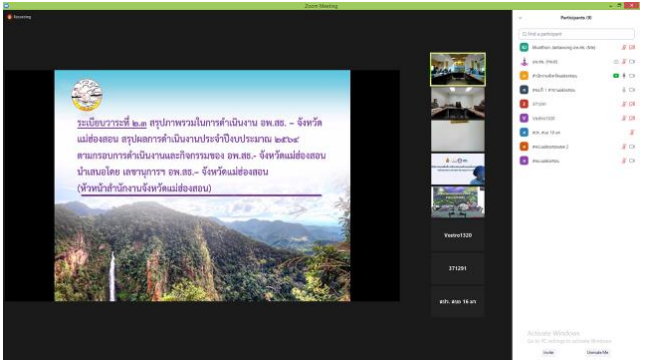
Zoom Meeting

Recording

Participants (9)

Find a participant

ระเบียบวาระที่ ๒.๓ สรุปภาพรวมในการดำเนินงาน อพ.สธ. – จังหวัดแม่ฮ่องสอน สรุปผลการดำเนินงานประจำปีงบประมาณ ๒๕๖๔ ตามกรอบการดำเนินงานและกิจกรรมของ อพ.สธ.- จังหวัดแม่ฮ่องสอน นำเสนอโดย เลขานุการ อพ.สธ. – จังหวัดแม่ฮ่องสอน (หัวหน้าสำนักงานจังหวัดแม่ฮ่องสอน)

Vostro1320

371291

สกษ. สนง 16 ลก

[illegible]

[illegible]

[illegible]

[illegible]

371291

Vostro1320

สกษ. สนง 16 ลก

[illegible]

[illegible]

Activate Windows
Go to PC settings to activate Windows.

Invite

Unmute Me